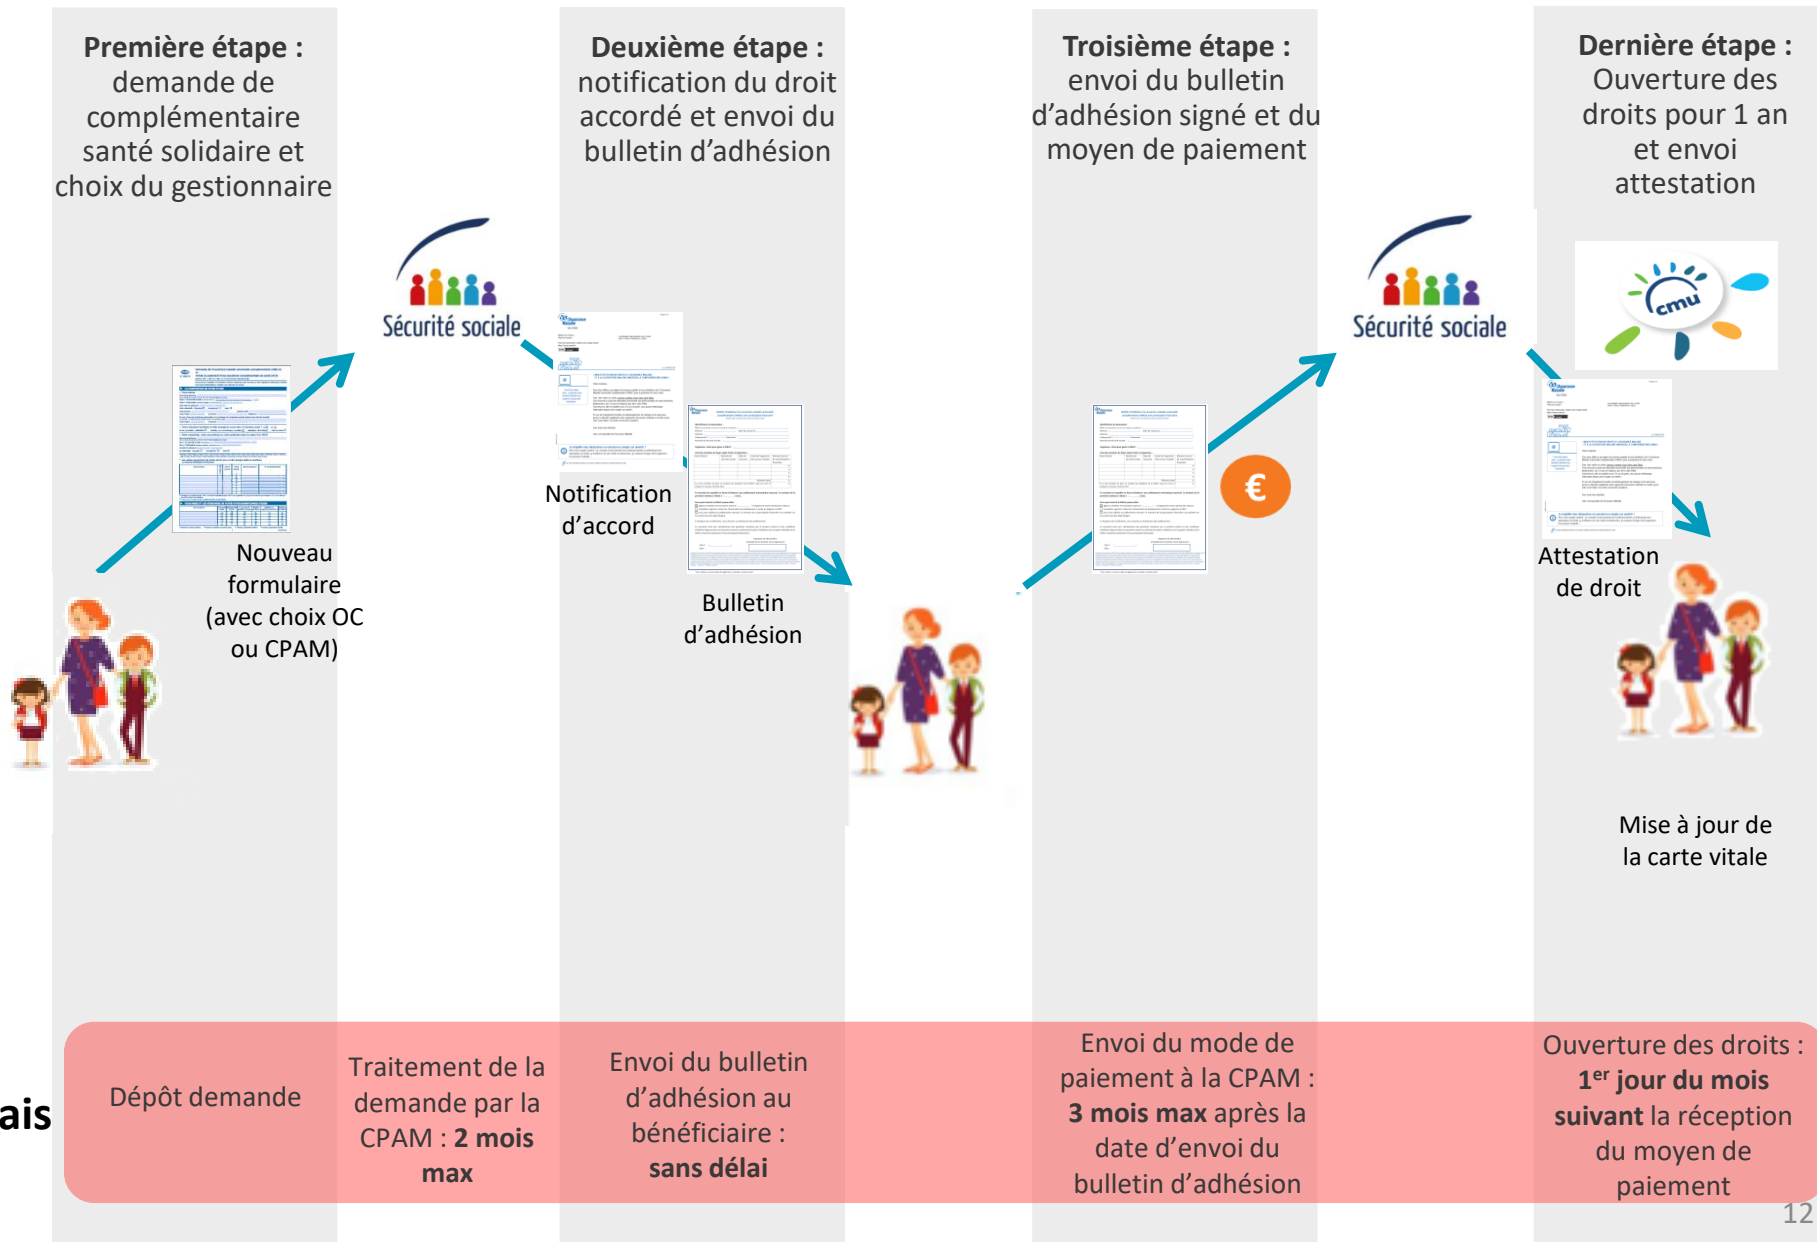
**Première étape :** demande de complémentaire santé solidaire et choix du gestionnaire

**Deuxième étape :** notification du droit accordé et envoi du bulletin d'adhésion

**Troisième étape :** envoi du bulletin d'adhésion signé et du moyen de paiement

**Dernière étape :** Ouverture des droits pour 1 an et envoi attestation

Sécurité sociale

Nouveau formulaire (avec choix OC ou CPAM)

Notification d'accord

Bulletin d'adhésion

€

Sécurité sociale

cmu

Attestation de droit

Mise à jour de la carte vitale

ais

Dépôt demande

Traitement de la demande par la CPAM : **2 mois max**

Envoi du bulletin d'adhésion au bénéficiaire : **sans délai**

Envoi du mode de paiement à la CPAM : **3 mois max** après la date d'envoi du bulletin d'adhésion

Ouverture des droits : **$1^{er}$ jour du mois suivant** la réception du moyen de paiement

12